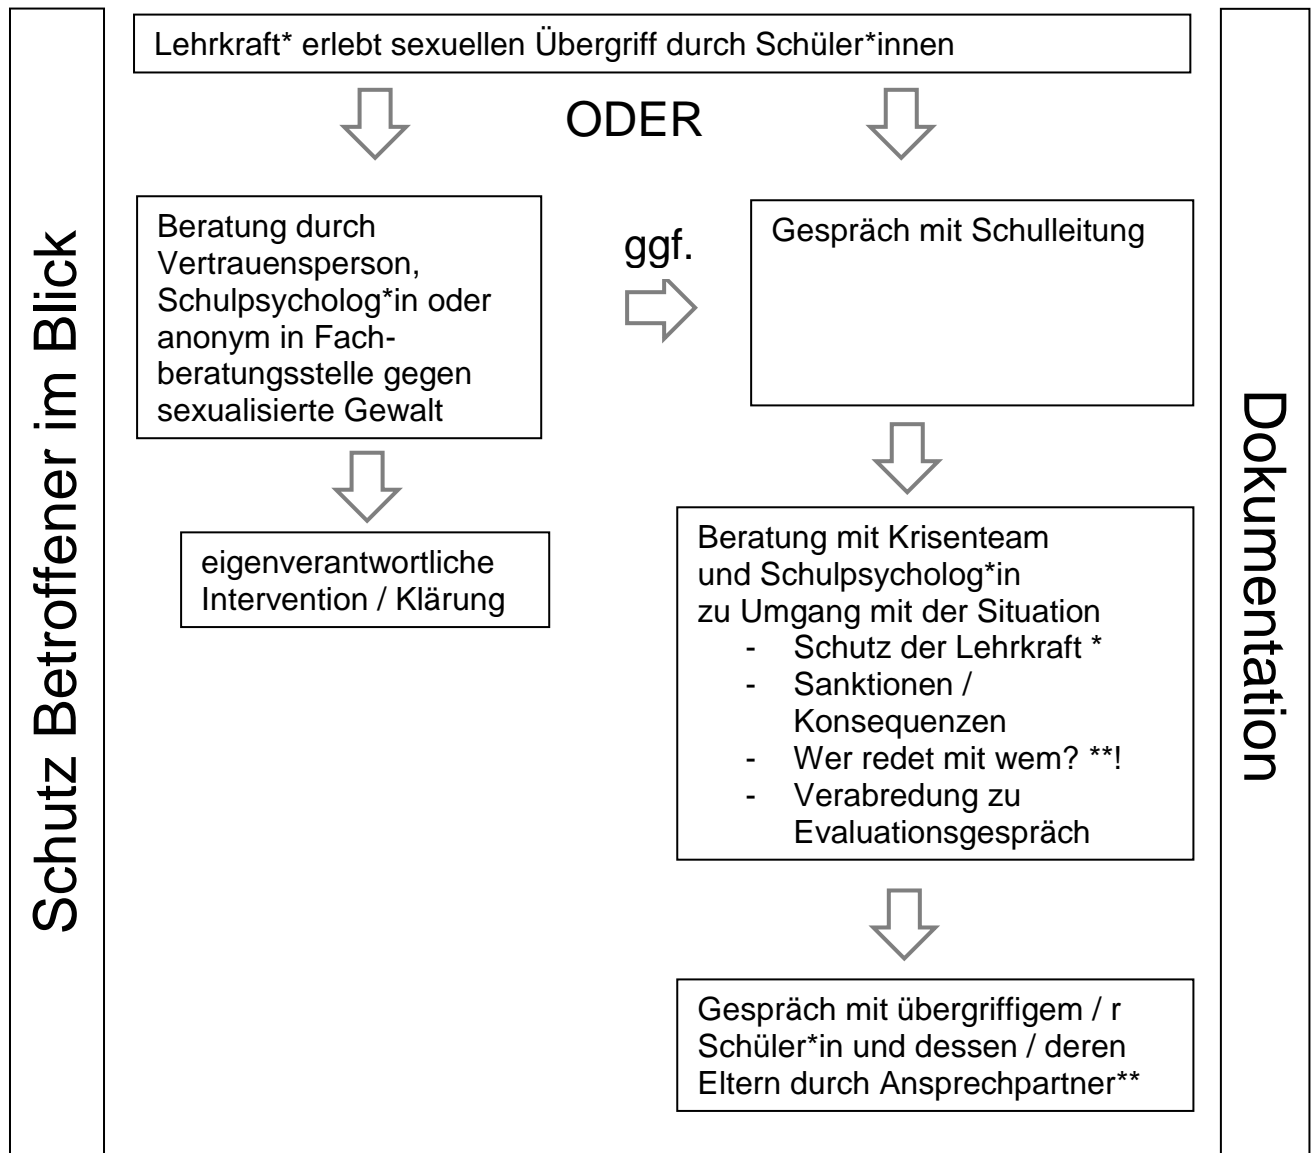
Schutz Betroffener im Blick

Lehrkraft* erlebt sexuellen Übergriff durch Schüler*innen

ODER

Beratung durch Vertrauensperson, Schulpsycholog*in oder anonym in Fachberatungsstelle gegen sexualisierte Gewalt

ggf.

Gespräch mit Schulleitung

eigenverantwortliche Intervention / Klärung

Beratung mit Krisenteam und Schulpsycholog*in zu Umgang mit der Situation
- Schutz der Lehrkraft *
- Sanktionen / Konsequenzen
- Wer redet mit wem? **!
- Verabredung zu Evaluationsgespräch

Gespräch mit übergriffigem / r Schüler*in und dessen / deren Eltern durch Ansprechpartner**

Dokumentation